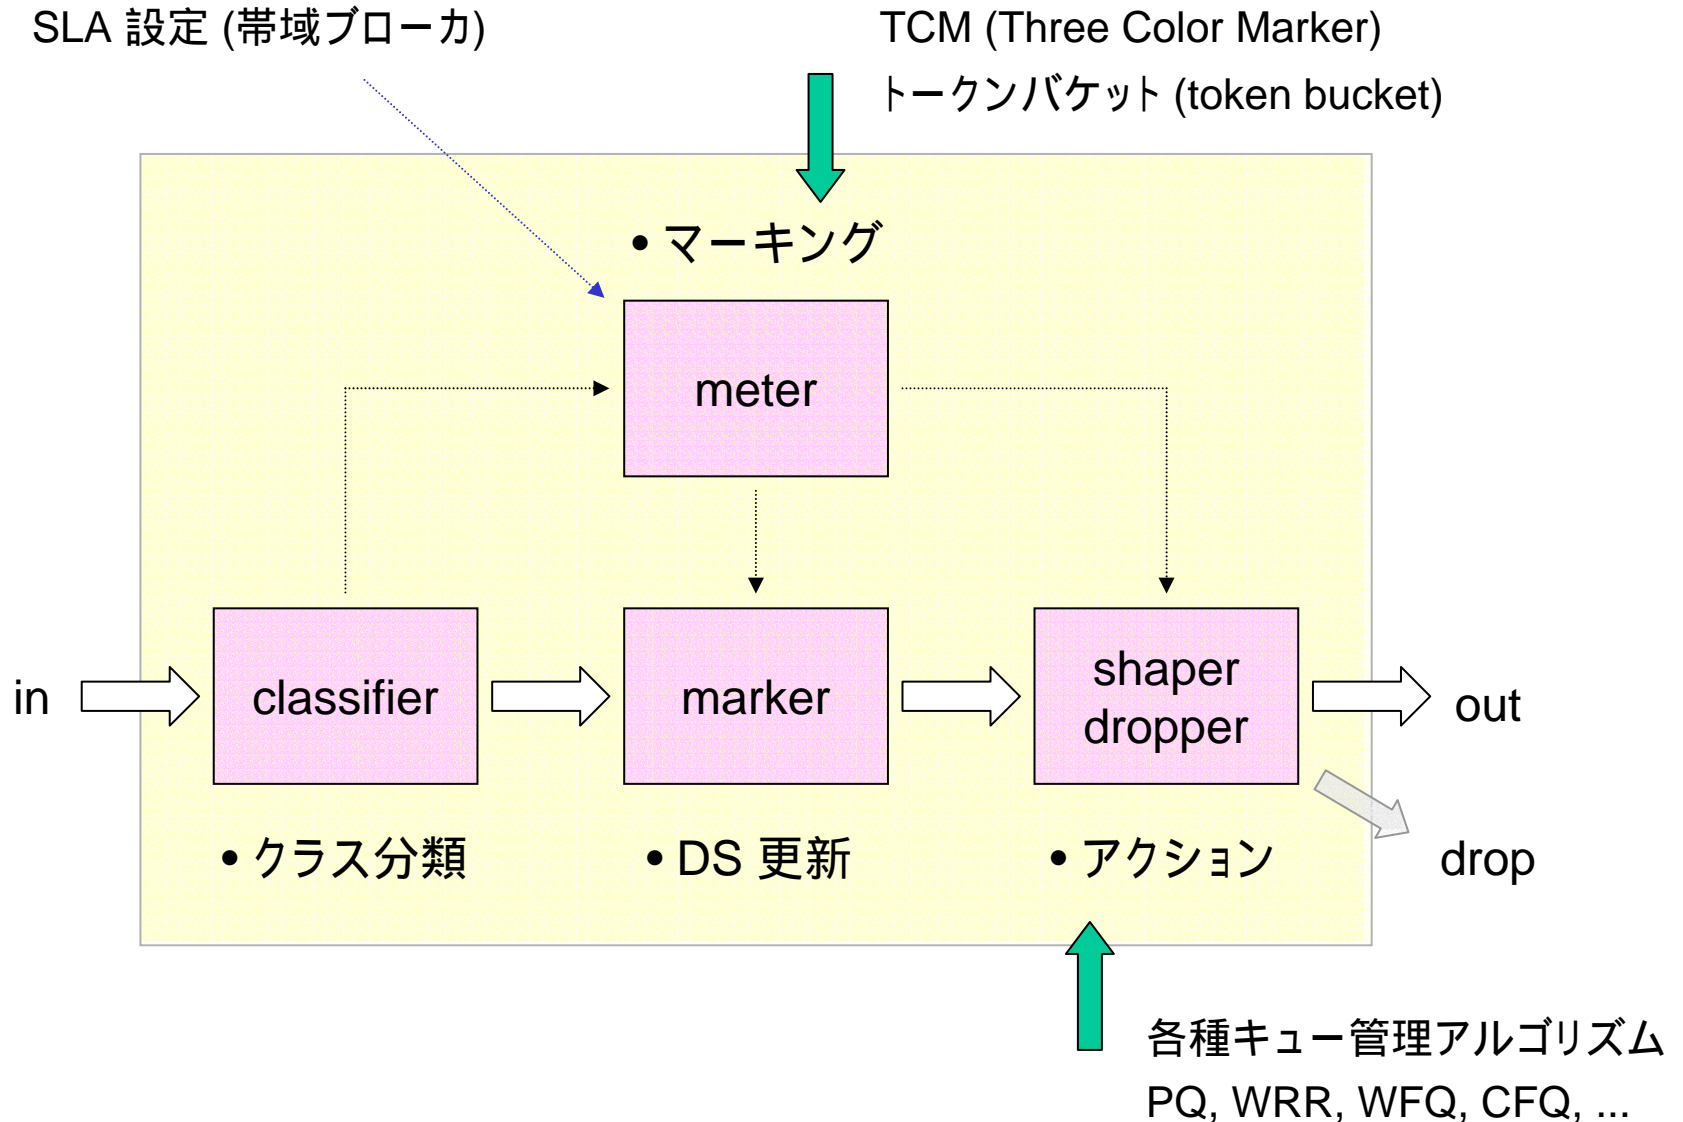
SLA 設定 (帯域ブローカ)

TCM (Three Color Marker)
トークンバケット (token bucket)

• マーキング

meter

in

classifier

marker

shaper dropper

out

drop

• クラス分類

• DS 更新

• アクション

各種キュー管理アルゴリズム
PQ, WRR, WFQ, CFQ, ...